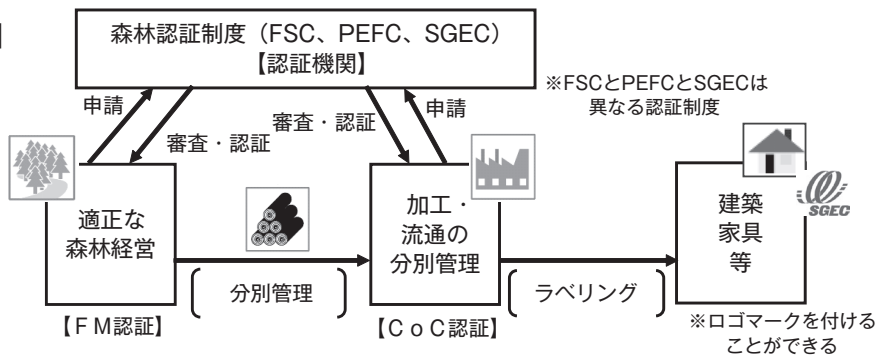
森林認証制度（FSC、PEFC、SGEC）
【認証機関】

※FSCとPEFCとSGECは異なる認証制度

申請

審査・認証

審査・認証

申請

適正な森林経営

加工・流通の分別管理

建築家具等

SGEC

分別管理

ラベリング

【ＦＭ認証】

【ＣｏＣ認証】

※ロゴマークを付けることができる